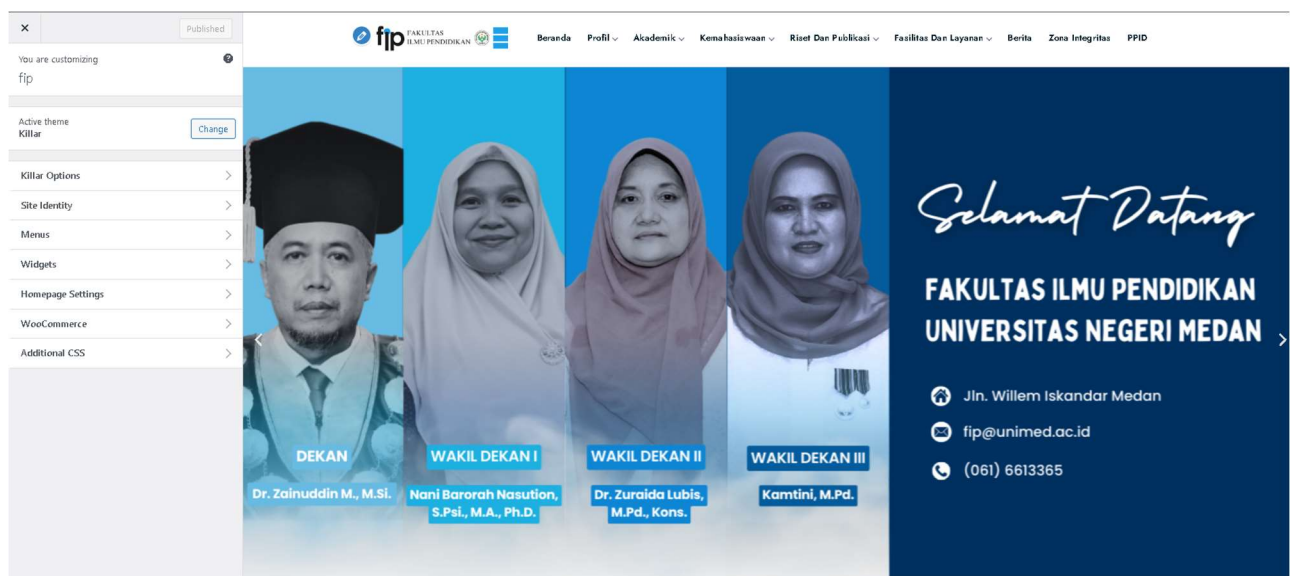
×

Published

You are customizing
fip

Active theme
Killar

Change

Killar Options

Site Identity

Menus

Widgets

Homepage Settings

WooCommerce

Additional CSS

fip FAKULTAS ILMU PENDIDIKAN

Beranda Profil Akademik Kemahasiswaan Riset Dan Publikasi Fasilitas Dan Layanan Berita Zona Integritas PPID

DEKAN
Dr. Zainuddin M., M.Si.

WAKIL DEKAN I
Nani Barorah Nasution, S.Psi., M.A., Ph.D.

WAKIL DEKAN II
Dr. Zuraida Lubis, M.Pd., Kons.

WAKIL DEKAN III
Kamtini, M.Pd.

Selamat Datang

FAKULTAS ILMU PENDIDIKAN
UNIVERSITAS NEGERI MEDAN

Jln. Willem Iskandar Medan

fip@unimed.ac.id

(061) 6613365